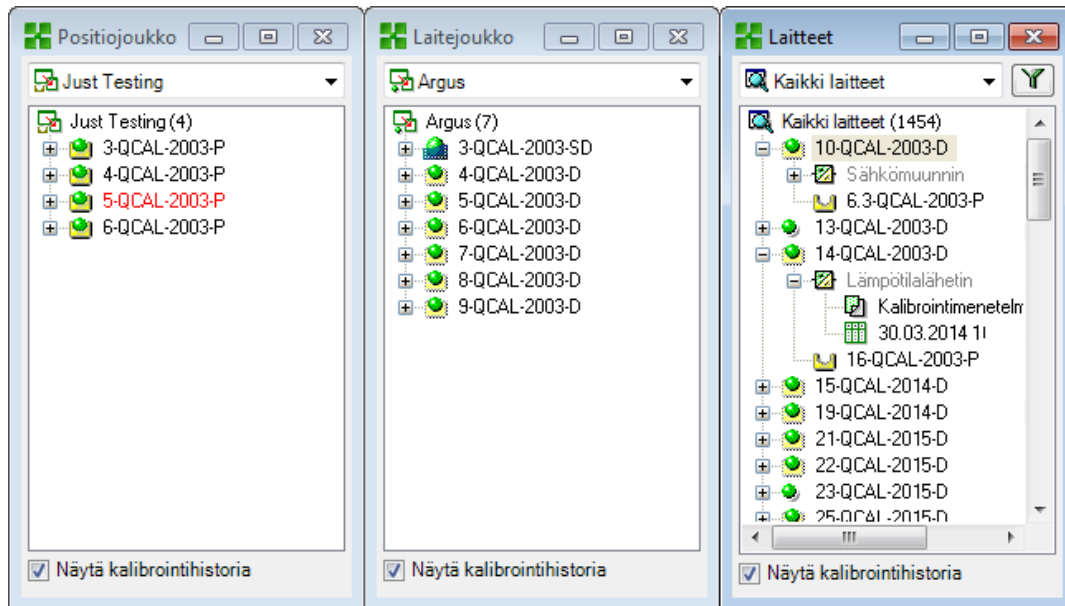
Positiojoukko

Just Testing

Just Testing (4)
3-QCAL-2003-P
4-QCAL-2003-P
5-QCAL-2003-P
6-QCAL-2003-P

Näytä kalibrointihistoria

Laitejoukko

Argus

Argus (7)
3-QCAL-2003-SD
4-QCAL-2003-D
5-QCAL-2003-D
6-QCAL-2003-D
7-QCAL-2003-D
8-QCAL-2003-D
9-QCAL-2003-D

Näytä kalibrointihistoria

Laitteet

Kaikki laitteet

Kaikki laitteet (1454)
10-QCAL-2003-D
Sähkömuunnin
6.3-QCAL-2003-P
13-QCAL-2003-D
14-QCAL-2003-D
Lämpötilalähetin
Kalibrointimenetelm
30.03.2014 1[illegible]
16-QCAL-2003-P
15-QCAL-2014-D
19-QCAL-2014-D
21-QCAL-2015-D
22-QCAL-2015-D
23-QCAL-2015-D
25-QCAL-2015-D

Näytä kalibrointihistoria